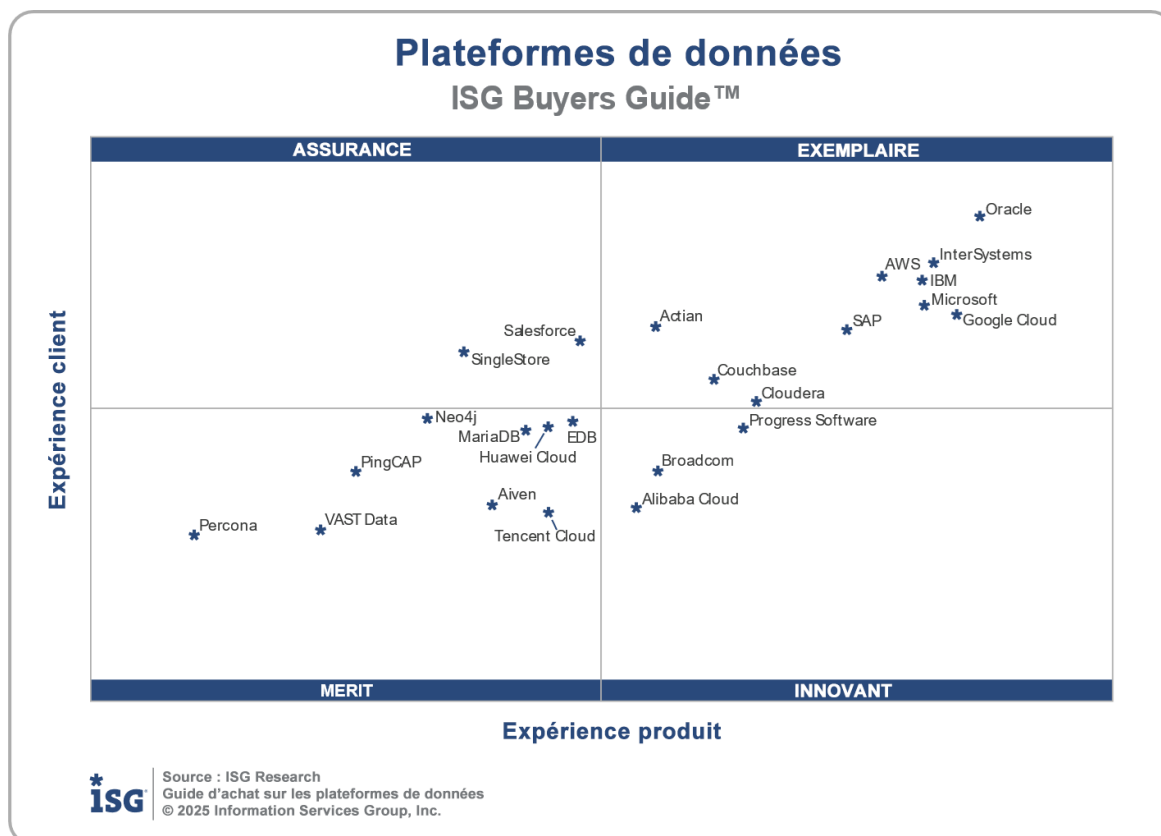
Plateformes de données
ISG Buyers Guide™

ASSURANCE

EXEMPLAIRE

Expérience client

Oracle
InterSystems
AWS
IBM
Microsoft
Google Cloud
SAP
Actian
Salesforce
SingleStore
Couchbase
Cloudera
Neo4j
MariaDB
EDB
Huawei Cloud
Progress Software
Broadcom
PingCAP
Aiven
Alibaba Cloud
Percona
VAST Data
Tencent Cloud

MERIT

INNOVANT

Expérience produit

ISG
Source : ISG Research
Guide d'achat sur les plateformes de données
© 2025 Information Services Group, Inc.